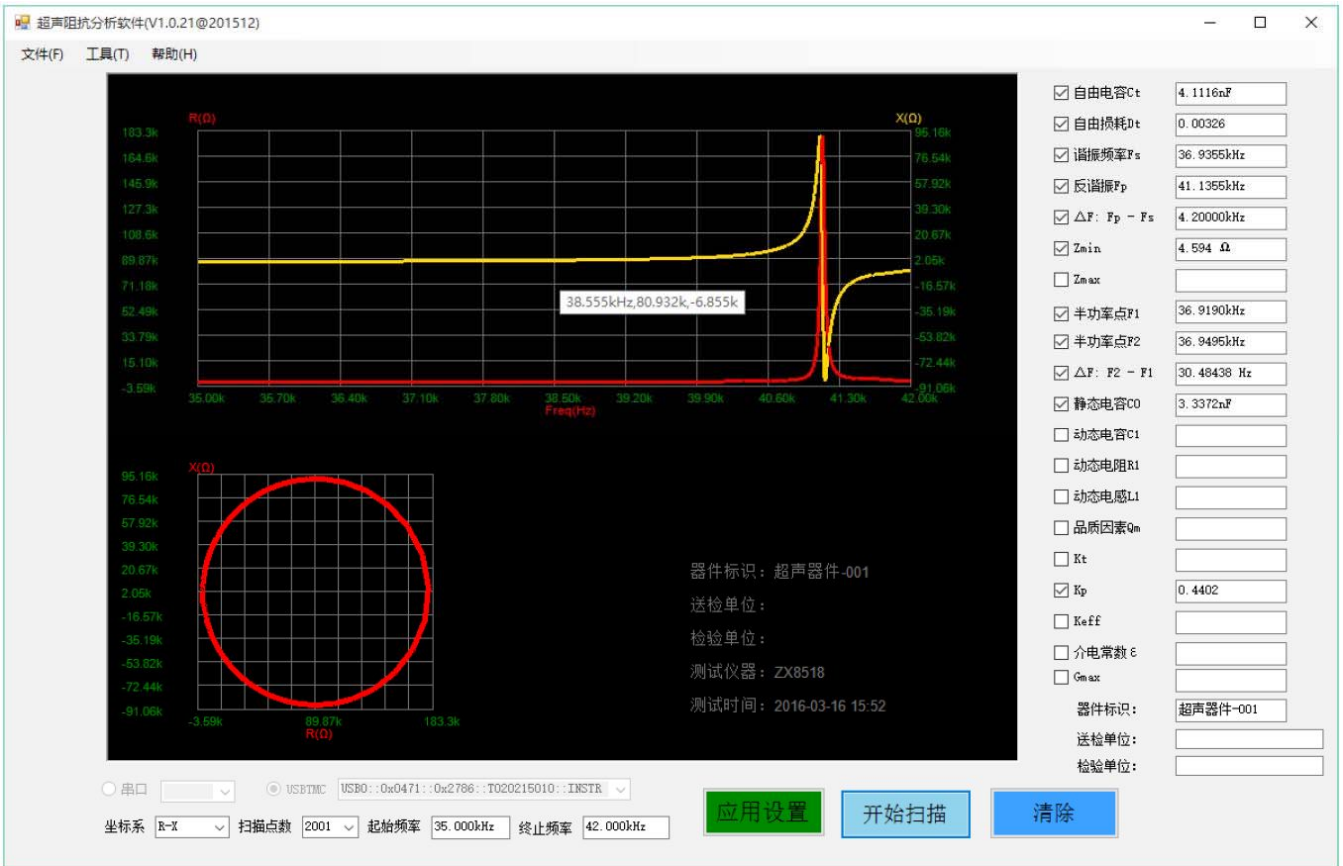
超声阻抗分析软件(V1.0.21@201512)

文件(F) 工具(T) 帮助(H)

R(Ω)
X(Ω)
183.3k
164.6k
145.9k
127.3k
108.6k
89.87k
71.18k
52.49k
33.79k
15.10k
-3.59k

95.16k
76.54k
57.92k
39.30k
20.67k
2.05k
-16.57k
-35.19k
-53.82k
-72.44k
-91.06k

38.555kHz,80.932k,-6.855k

35.00k 35.70k 36.40k 37.10k 37.80k 38.50k 39.20k 39.90k 40.60k 41.30k 42.00k
Freq(Hz)

X(Ω)
95.16k
76.54k
57.92k
39.30k
20.67k
2.05k
-16.57k
-35.19k
-53.82k
-72.44k
-91.06k
-3.59k 89.87k 183.3k
R(Ω)

器件标识：超声器件-001
送检单位：
检验单位：
测试仪器：ZX8518
测试时间：2016-03-16 15:52

☑ 自由电容Ct 4.1116nF
☑ 自由损耗Dt 0.00326
☑ 谐振频率Fs 36.9355kHz
☑ 反谐振Fp 41.1355kHz
☑ △F: Fp - Fs 4.20000kHz
☑ Zmin 4.594 Ω
☐ Zmax
☑ 半功率点F1 36.9190kHz
☑ 半功率点F2 36.9495kHz
☑ △F: F2 - F1 30.48438 Hz
☑ 静态电容C0 3.3372nF
☐ 动态电容C1
☐ 动态电阻R1
☐ 动态电感L1
☐ 品质因素Qm
☐ Kt
☑ Kp 0.4402
☐ Keff
☐ 介电常数ε
☐ Gmax
器件标识： 超声器件-001
送检单位：
检验单位：

串口 USBTMC USB0::0x0471::0x2786::T020215010::INSTR
坐标系 R-X 扫描点数 2001 起始频率 35.000kHz 终止频率 42.000kHz
应用设置 开始扫描 清除